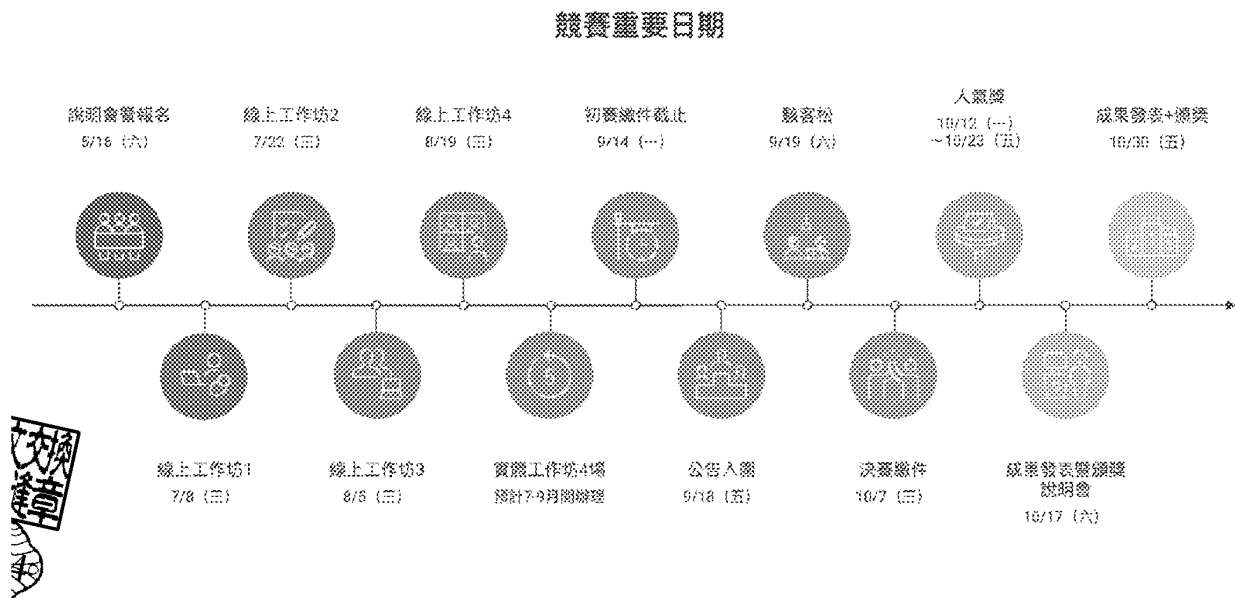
競賽重要日期

說明會暨報名
5/16（六）

線上工作坊2
7/22（三）

線上工作坊4
8/19（三）

初賽繳件截止
9/14（一）

駭客松
9/19（六）

人氣獎
10/12（一）
~10/23（五）

成果發表+頒獎
10/30（五）

線上工作坊1
7/8（三）

線上工作坊3
8/5（三）

實體工作坊4場
預計7-9月間辦理

公告入圍
9/18（五）

決賽繳件
10/7（三）

成果發表暨頒獎
說明會
10/17（六）